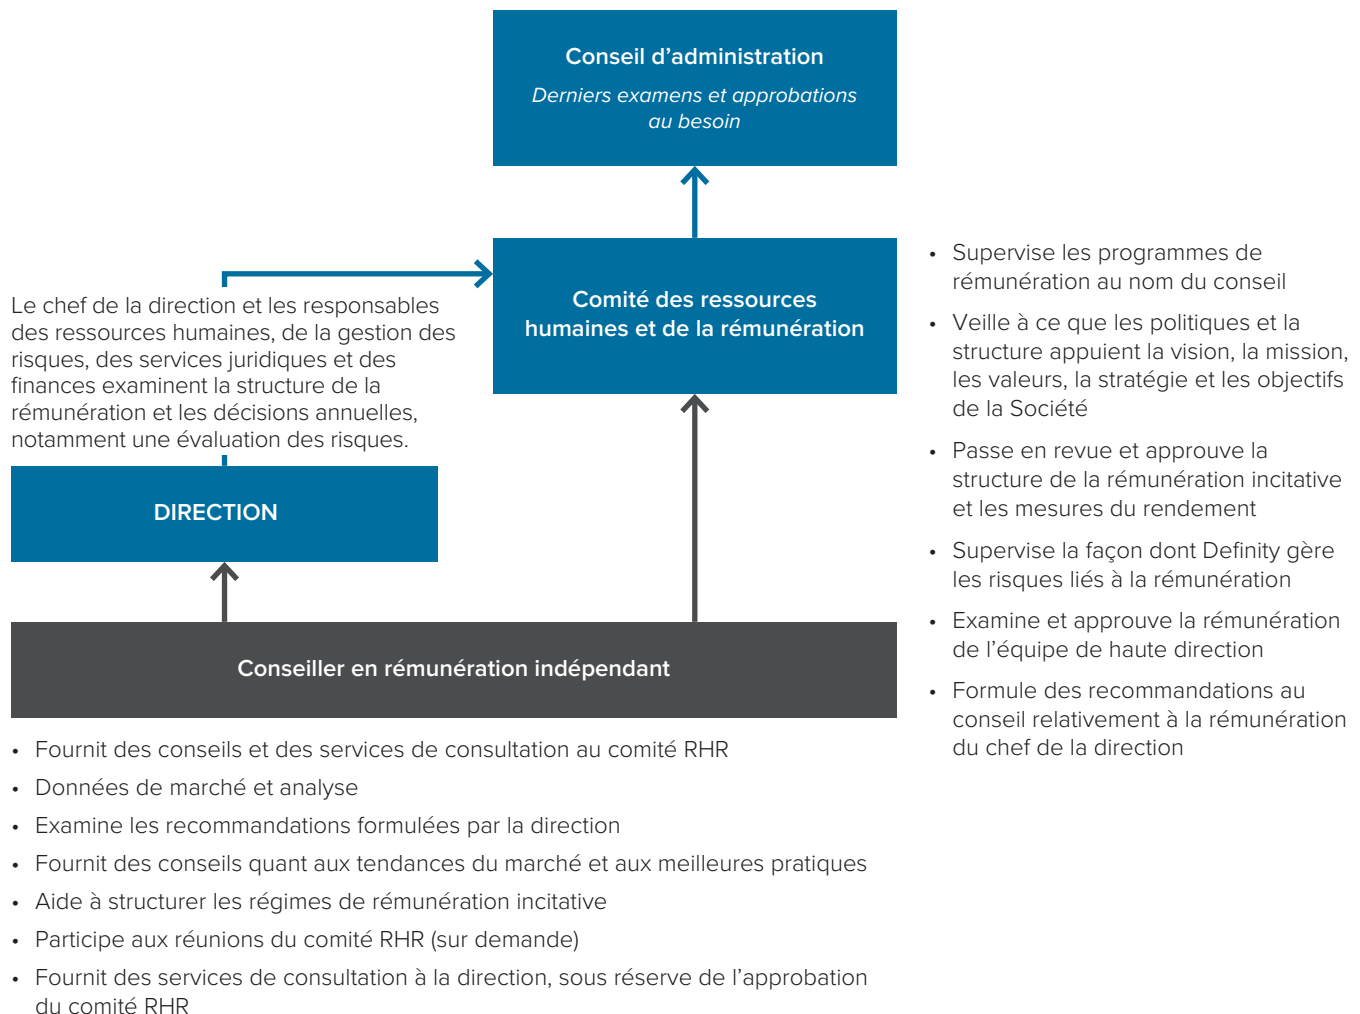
Conseil d’administration

*Derniers examens et approbations au besoin*

Le chef de la direction et les responsables des ressources humaines, de la gestion des risques, des services juridiques et des finances examinent la structure de la rémunération et les décisions annuelles, notamment une évaluation des risques.

Comité des ressources humaines et de la rémunération

- Supervise les programmes de rémunération au nom du conseil
- Veille à ce que les politiques et la structure appuient la vision, la mission, les valeurs, la stratégie et les objectifs de la Société
- Passe en revue et approuve la structure de la rémunération incitative et les mesures du rendement
- Supervise la façon dont Definity gère les risques liés à la rémunération
- Examine et approuve la rémunération de l’équipe de haute direction
- Formule des recommandations au conseil relativement à la rémunération du chef de la direction

DIRECTION

Conseiller en rémunération indépendant

- Fournit des conseils et des services de consultation au comité RHR
- Données de marché et analyse
- Examine les recommandations formulées par la direction
- Fournit des conseils quant aux tendances du marché et aux meilleures pratiques
- Aide à structurer les régimes de rémunération incitative
- Participe aux réunions du comité RHR (sur demande)
- Fournit des services de consultation à la direction, sous réserve de l’approbation du comité RHR